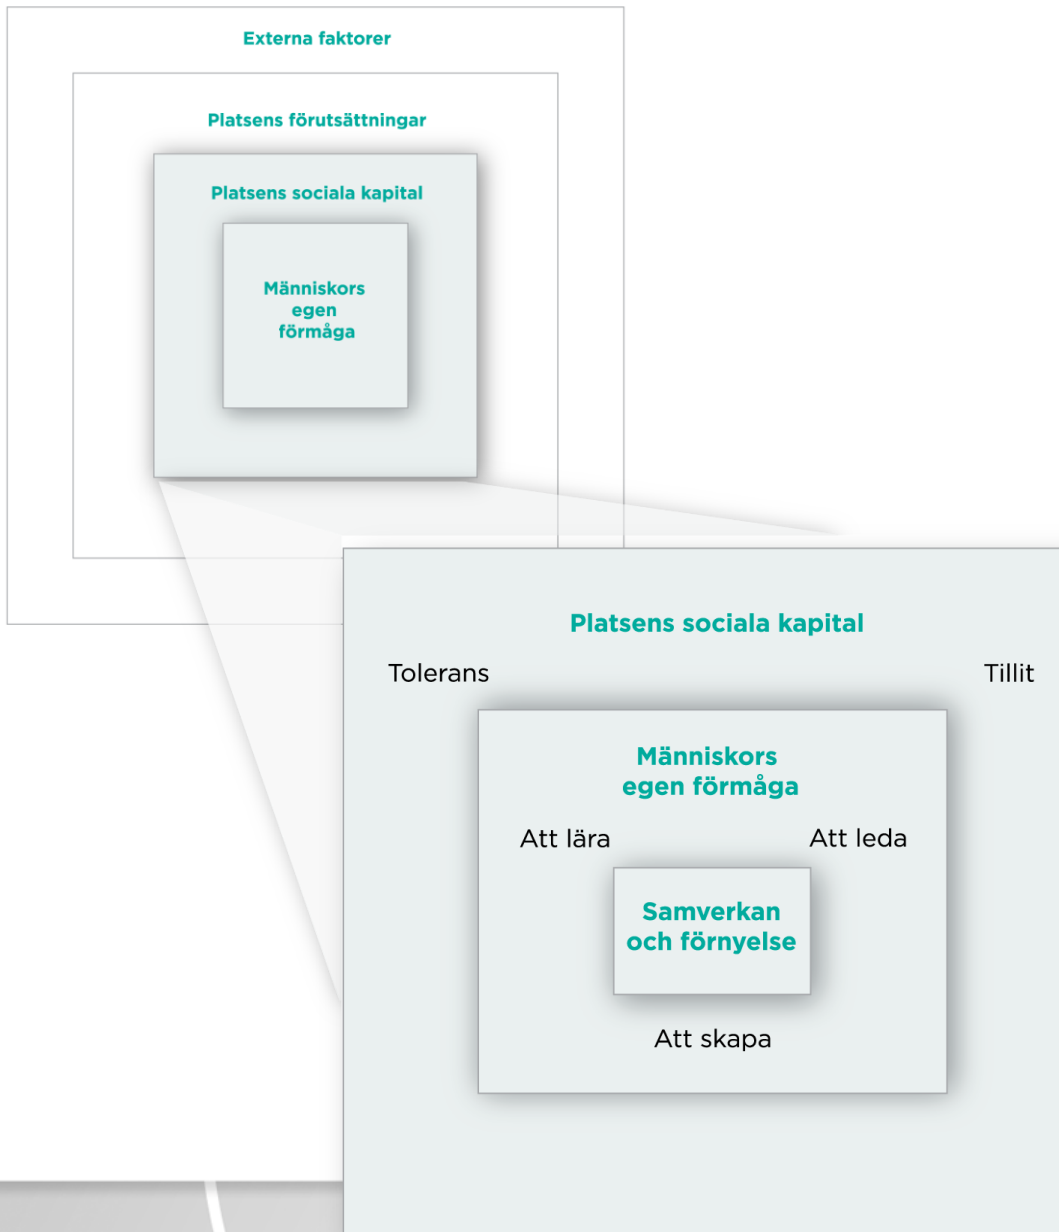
Externa faktorer

Platsens förutsättningar

Platsens sociala kapital

Människors egen förmåga

Platsens sociala kapital

Tolerans

Tillit

Människors egen förmåga

Att lära

Att leda

Samverkan och förnyelse

Att skapa